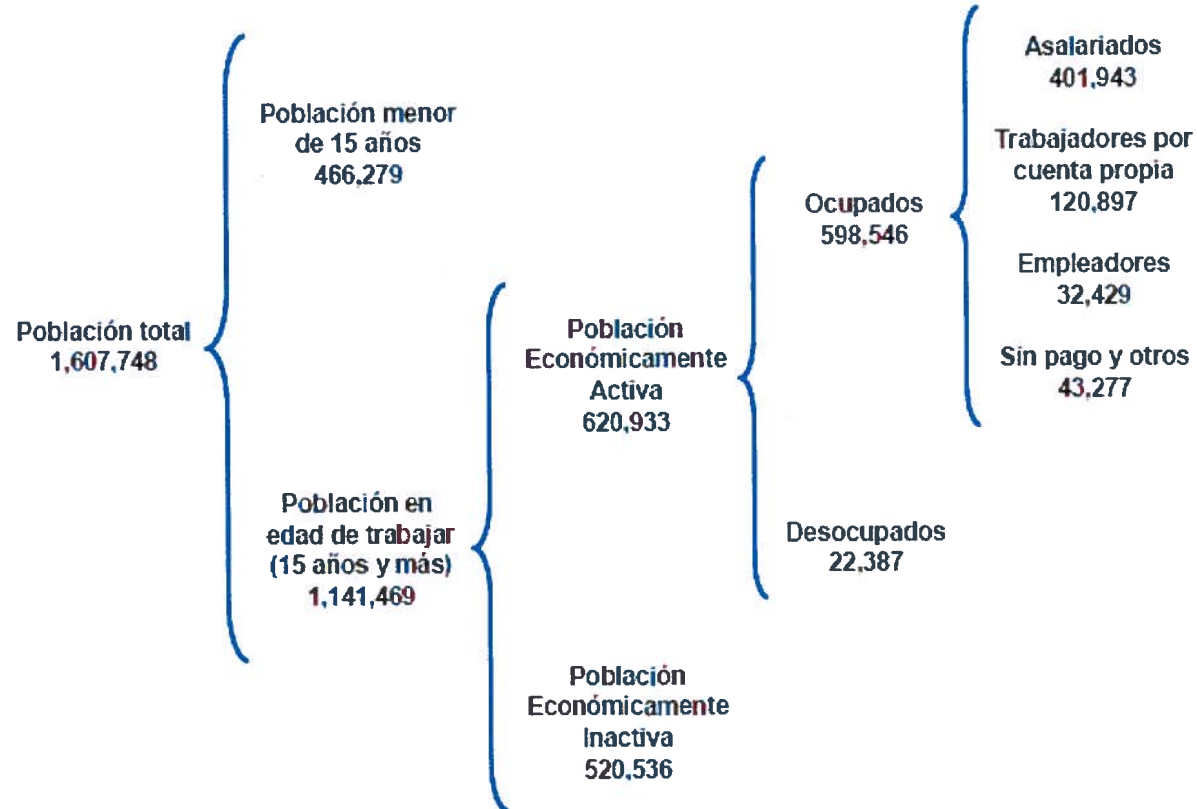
Población total
1,607,748

Población menor de 15 años
466,279

Población en edad de trabajar (15 años y más)
1,141,469

Población Económicamente Activa
620,933

Población Económicamente Inactiva
520,536

Ocupados
598,546

Desocupados
22,387

Asalariados
401,943

Trabajadores por cuenta propia
120,897

Empleadores
32,429

Sin pago y otros
43,277